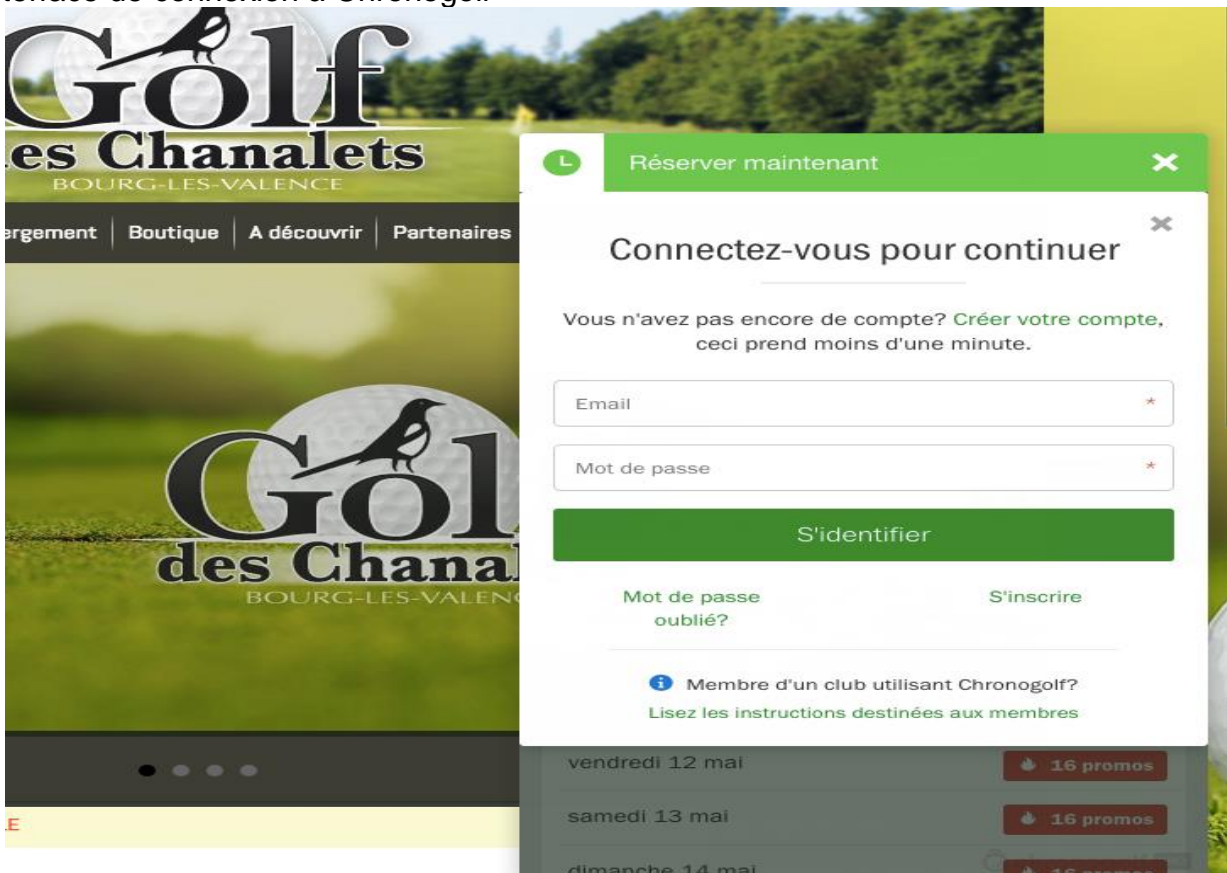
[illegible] de connexion à Chronogolf

Golf
les Chanalets
BOURG-LES-VALENCE

ergement | Boutique | A découvrir | Partenaires

Golf
des Chanal
BOURG-LES-VALEN

LE

Réserver maintenant

Connectez-vous pour continuer

Vous n'avez pas encore de compte? Créer votre compte, ceci prend moins d'une minute.

Email *

Mot de passe *

S'identifier

Mot de passe oublié?

S'inscrire

Membre d'un club utilisant Chronogolf?
Lisez les instructions destinées aux membres

vendredi 12 mai 16 promos

samedi 13 mai 16 promos

dimanche 14 mai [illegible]